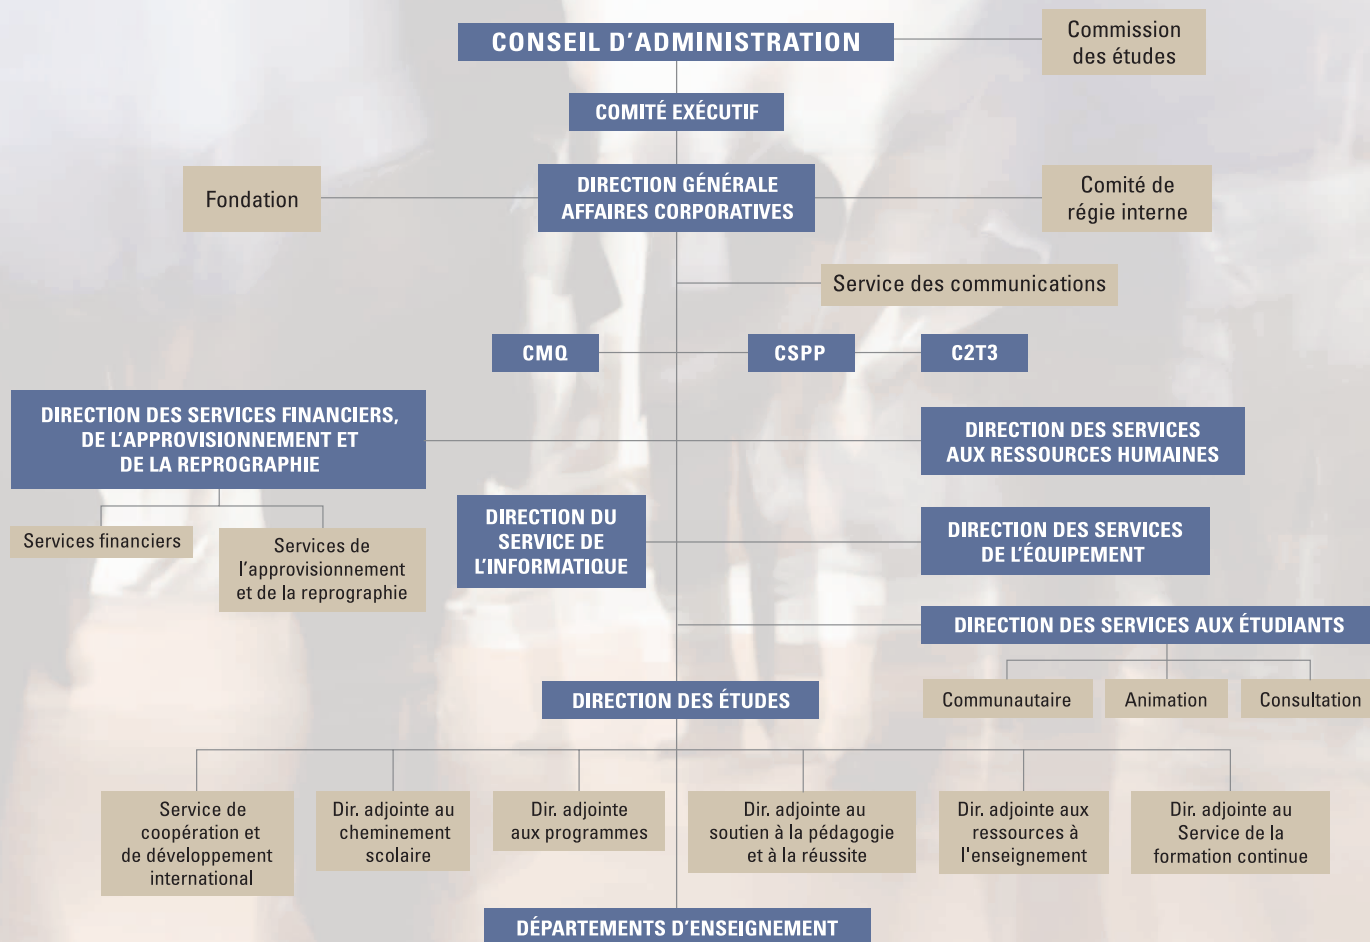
CONSEIL D'ADMINISTRATION

Commission des études

COMITÉ EXÉCUTIF

Fondation

DIRECTION GÉNÉRALE AFFAIRES CORPORATIVES

Comité de régie interne

Service des communications

CMQ

CSPP

C2T3

DIRECTION DES SERVICES FINANCIERS, DE L'APPROVISIONNEMENT ET DE LA REPROGRAPHIE

DIRECTION DES SERVICES AUX RESSOURCES HUMAINES

Services financiers

Services de l'approvisionnement et de la reprographie

DIRECTION DU SERVICE DE L'INFORMATIQUE

DIRECTION DES SERVICES DE L'ÉQUIPEMENT

DIRECTION DES SERVICES AUX ÉTUDIANTS

Communautaire

Animation

Consultation

DIRECTION DES ÉTUDES

Service de coopération et de développement international

Dir. adjointe au cheminement scolaire

Dir. adjointe aux programmes

Dir. adjointe au soutien à la pédagogie et à la réussite

Dir. adjointe aux ressources à l'enseignement

Dir. adjointe au Service de la formation continue

DÉPARTEMENTS D'ENSEIGNEMENT